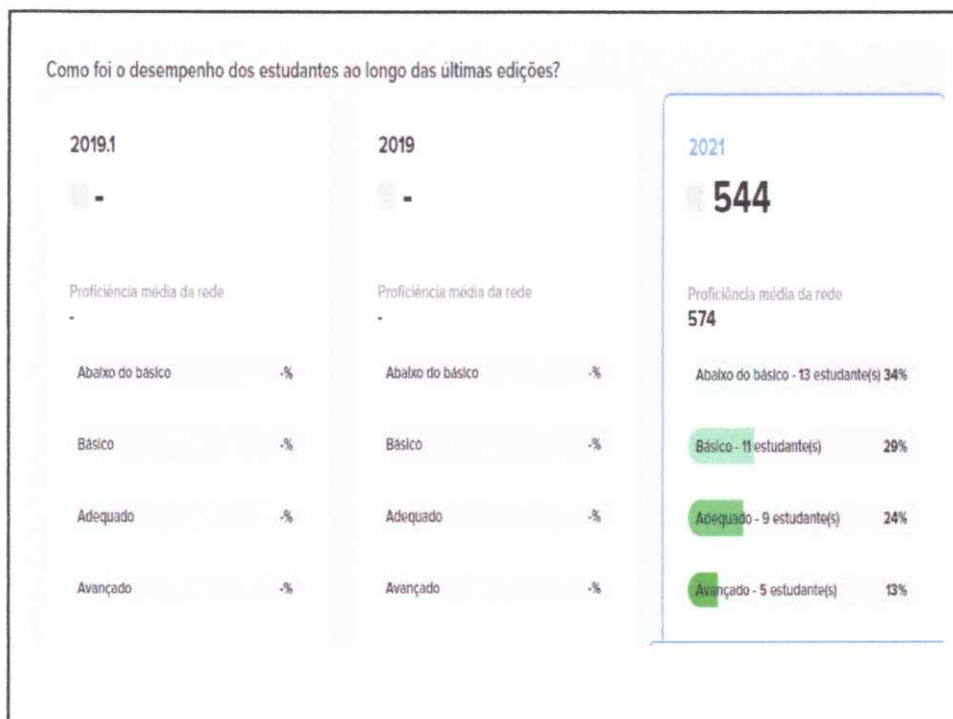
Como foi o desempenho dos estudantes ao longo das últimas edições?

2019.1

-

Proficiência média da rede

-

Abaixo do básico -%

Básico -%

Adequado -%

Avançado -%

2019

-

Proficiência média da rede

-

Abaixo do básico -%

Básico -%

Adequado -%

Avançado -%

2021

544

Proficiência média da rede

574

Abaixo do básico - 13 estudante(s) 34%

Básico - 11 estudante(s) 29%

Adequado - 9 estudante(s) 24%

Avançado - 5 estudante(s) 13%